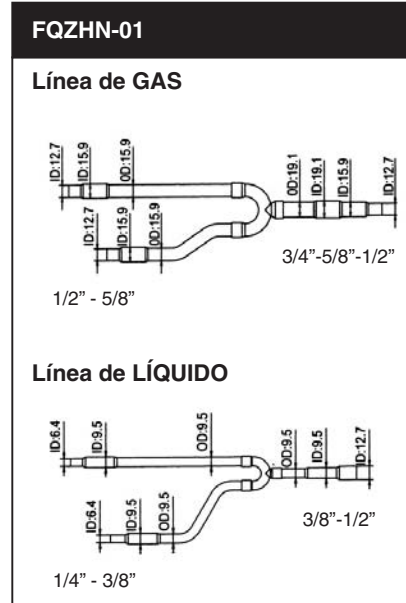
FQZHN-01

Línea de GAS

ID:12.7
ID:15.9
OD:15.9
ID:12.7
ID:15.9
OD:15.9
OD:19.1
ID:19.1
ID:15.9
ID:12.7

3/4"-5/8"-1/2"

1/2" - 5/8"

Línea de LÍQUIDO

ID:6.4
ID:9.5
OD:9.5
ID:6.4
ID:9.5
OD:9.5
OD:9.5
ID:9.5
ID:12.7

3/8"-1/2"

1/4" - 3/8"